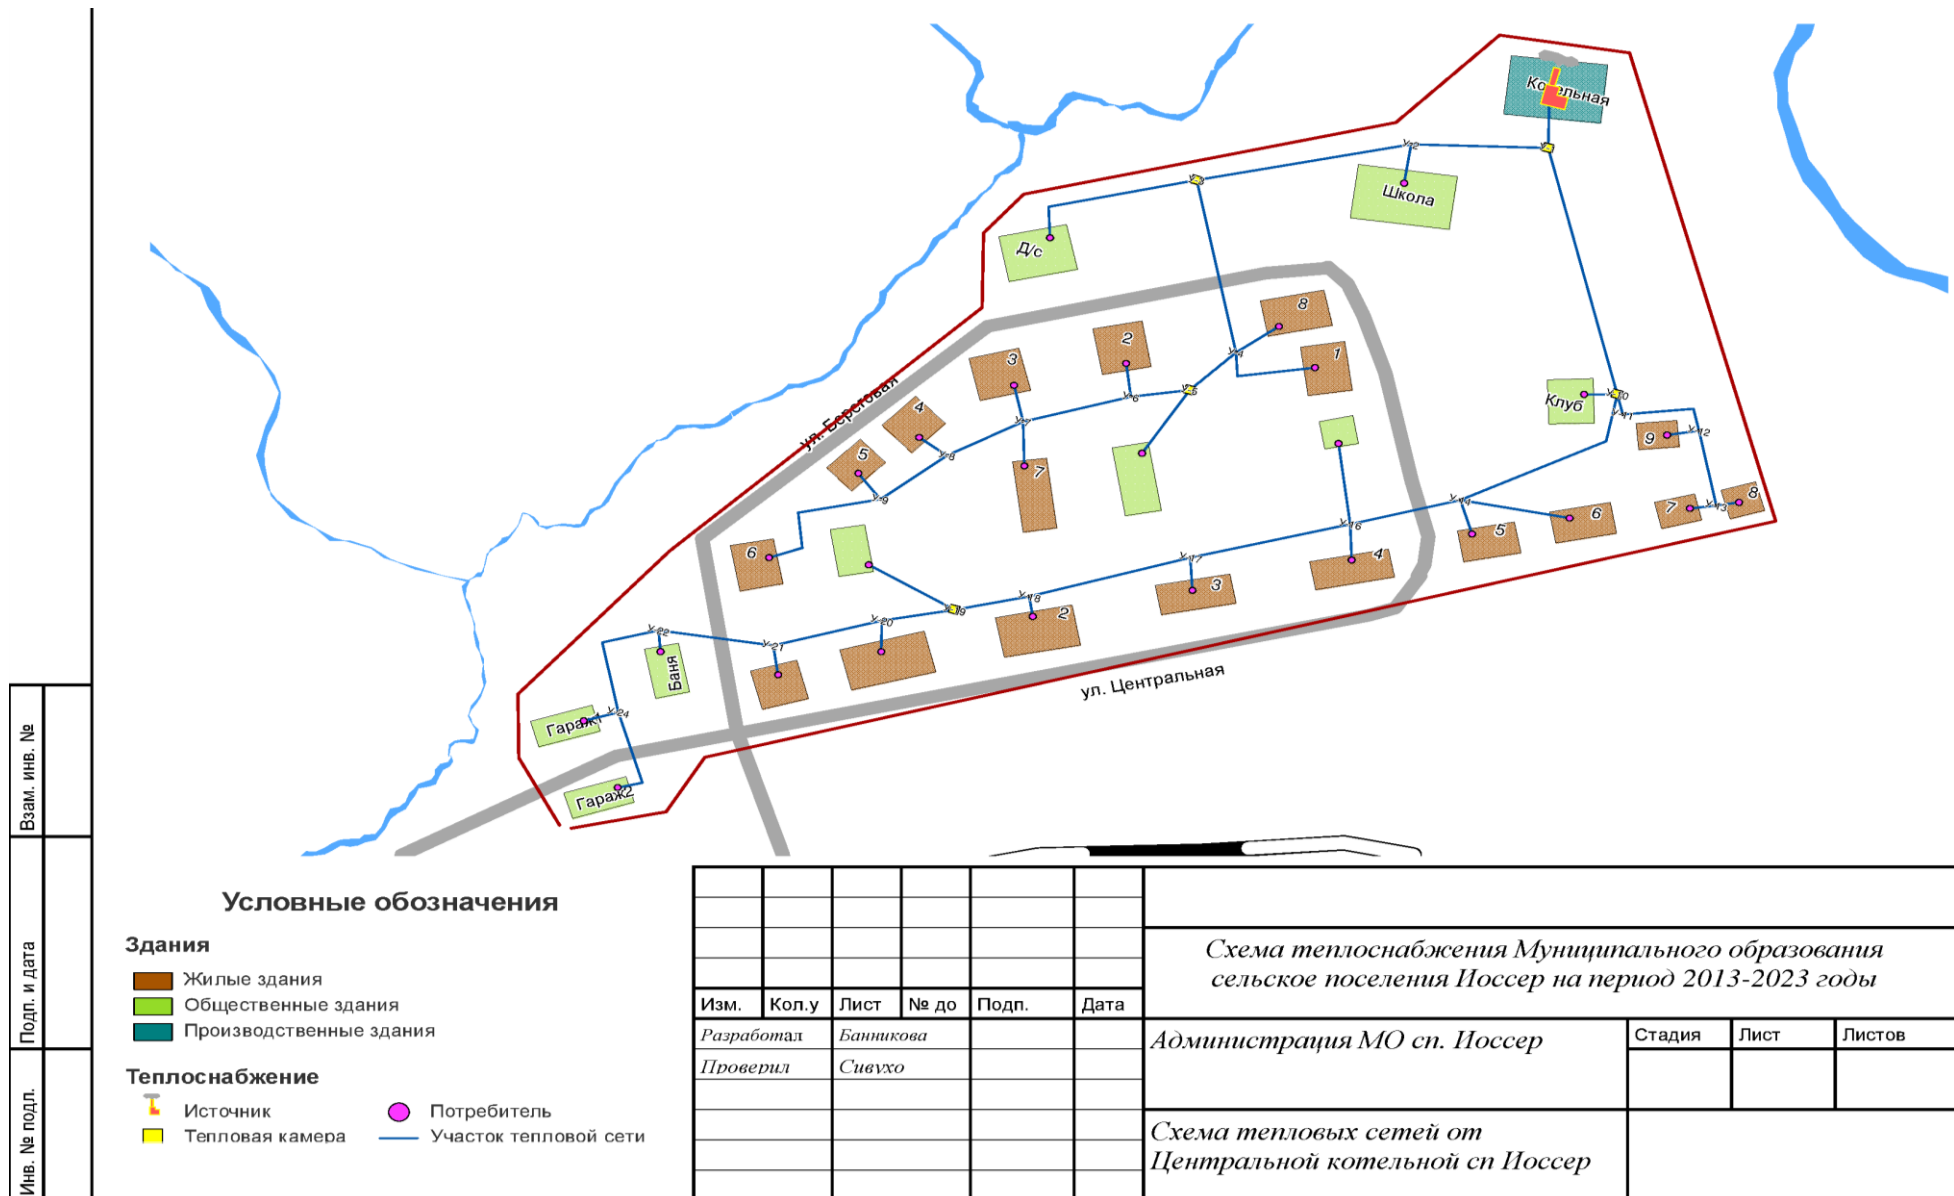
Котельная

Школа

Д/с

ул. Береговая

8

2

3

1

4

5

7

Клуб

9

6

5

6

7

8

4

3

2

Баня

Гараж1

Гараж2

ул. Центральная

у2

у4

у5

у6

у7

у8

у9

у10

у11

у12

у13

у14

у16

у17

у18

у19

у20

у21

у22

у24

Условные обозначения

Здания

Жилые здания

Общественные здания

Производственные здания

Теплоснабжение

Источник

Потребитель

Тепловая камера

Участок тепловой сети

Взам. инв. №

Подп. и дата

Инв. № подл.

| Изм. | Кол.у | Лист | № до | Подп. | Дата |
|---|---|---|---|---|---|
| Разработал | | Банникова | | | |
| Проверил | | Сивухо | | | |

Схема теплоснабжения Муниципального образования сельское поселения Иоссер на период 2013-2023 годы

Администрация МО сп. Иоссер

| Стадия | Лист | Листов |
|---|---|---|
| | | |

Схема тепловых сетей от Центральной котельной сп Иоссер